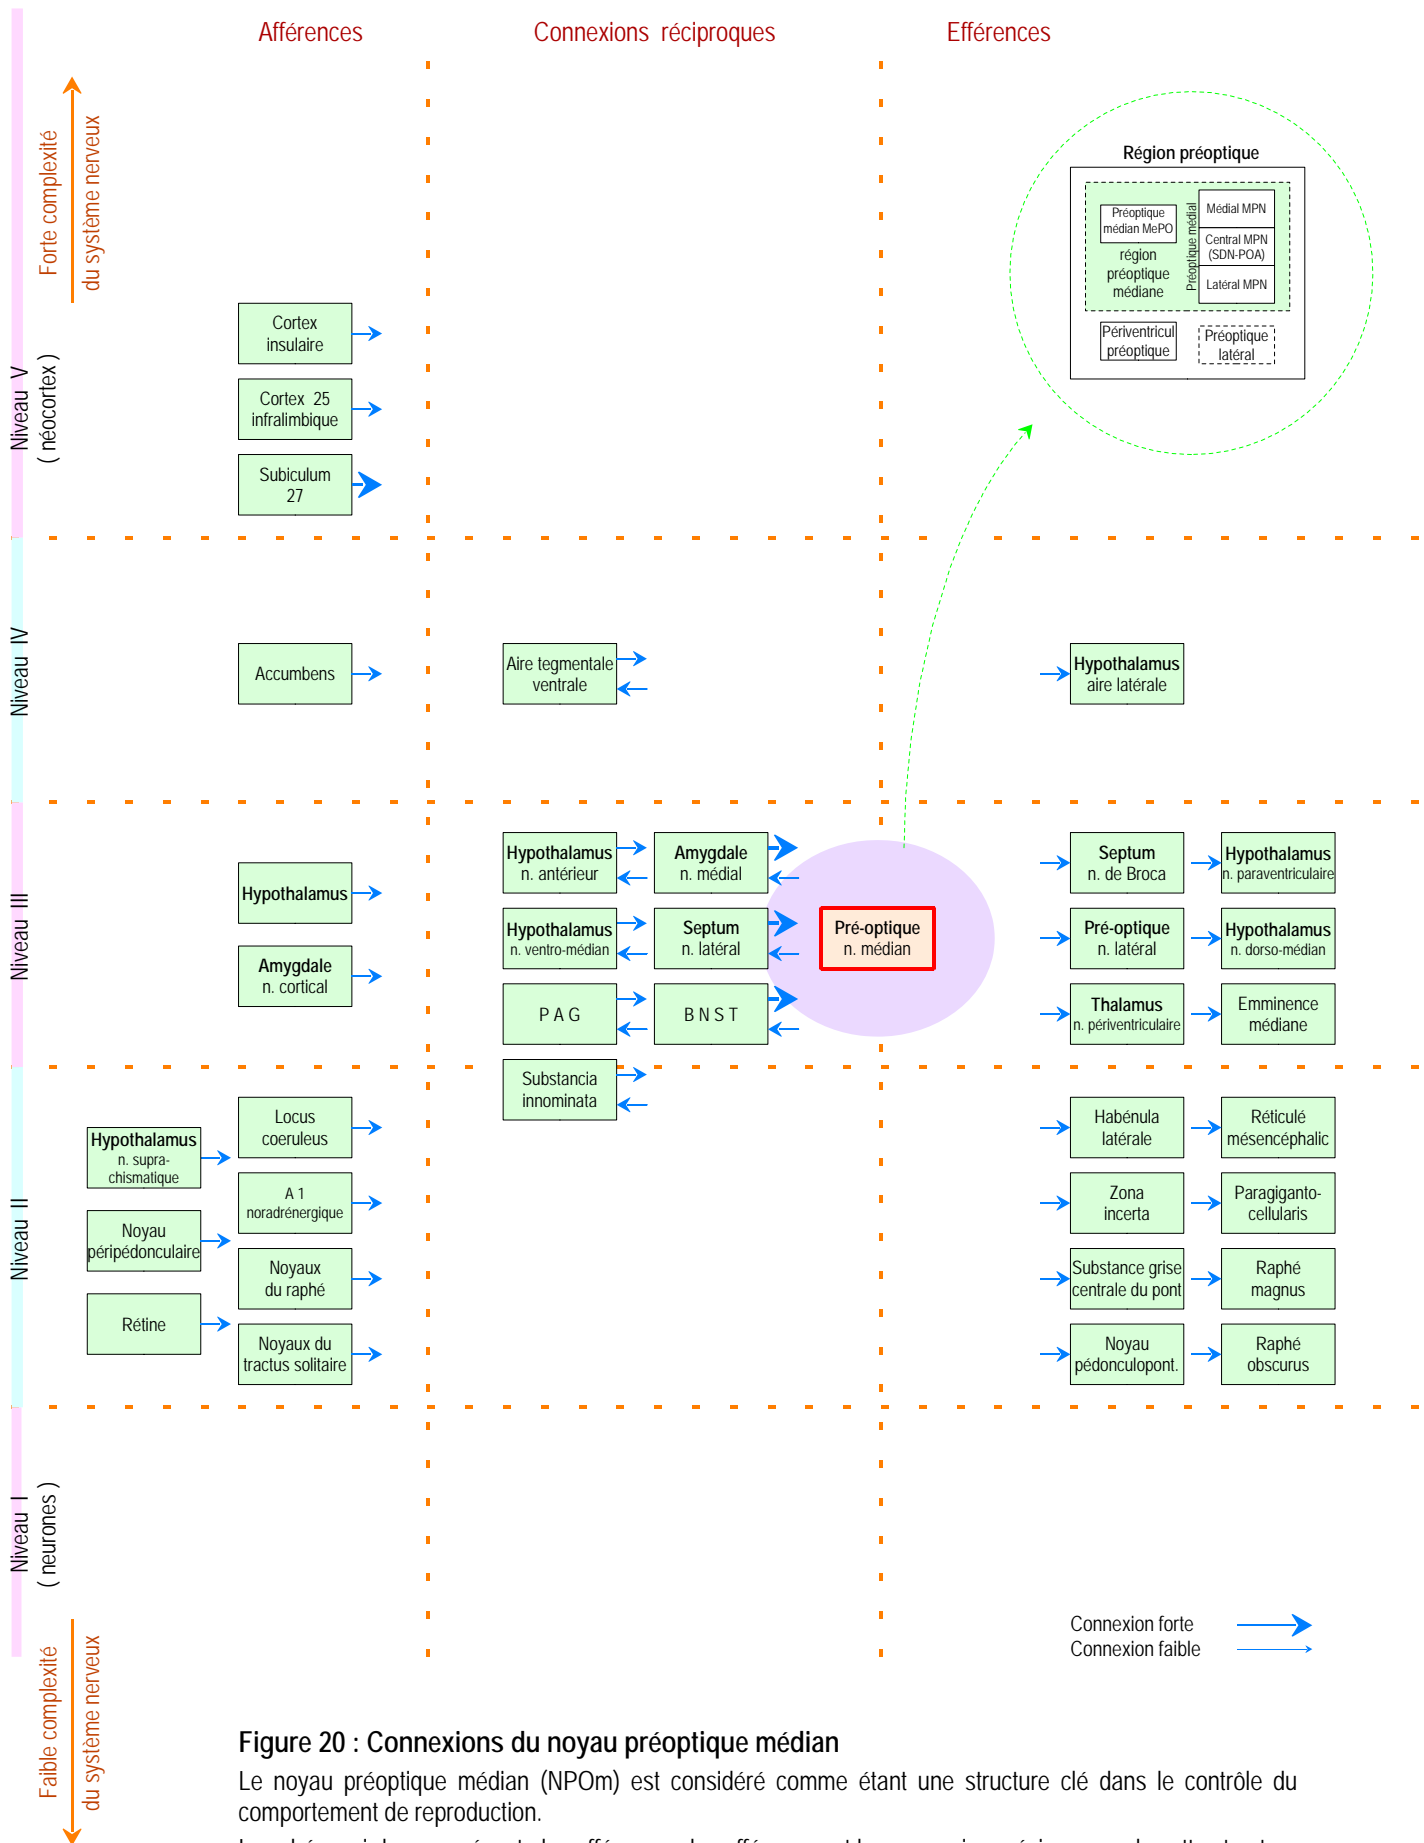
Afférences

Connexions réciproques

Efférences

Forte complexité du système nerveux

Niveau V (néocortex)

Cortex insulaire

Cortex 25 infralimbique

Subiculum 27

Région préoptique

Préoptique médian MePO

région préoptique médiane

Préoptique médial

Médial MPN

Central MPN (SDN-POA)

Latéral MPN

Périventricul préoptique

Préoptique latéral

Niveau IV

Accumbens

Aire tegmentale ventrale

Hypothalamus aire latérale

Niveau III

Hypothalamus

Amygdale n. cortical

Hypothalamus n. antérieur

Amygdale n. médial

Hypothalamus n. ventro-médian

Septum n. latéral

P A G

B N S T

Pré-optique n. médian

Septum n. de Broca

Hypothalamus n. paraventriculaire

Pré-optique n. latéral

Hypothalamus n. dorso-médian

Thalamus n. périventriculaire

Emminence médiane

Niveau II

Substancia innominata

Hypothalamus n. supra-chismatique

Locus coeruleus

A 1 noradrénergique

Noyau péripédonculaire

Noyaux du raphé

Rétine

Noyaux du tractus solitaire

Habénula latérale

Réticulé mésencéphalic

Zona incerta

Paragiganto-cellularis

Substance grise centrale du pont

Raphé magnus

Noyau pédonculopont.

Raphé obscurus

Niveau I (neurones)

Connexion forte

Connexion faible

Faible complexité du système nerveux

Figure 20 : Connexions du noyau préoptique médian

Le noyau préoptique médian (NPOm) est considéré comme étant une structure clé dans le contrôle du comportement de reproduction.

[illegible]